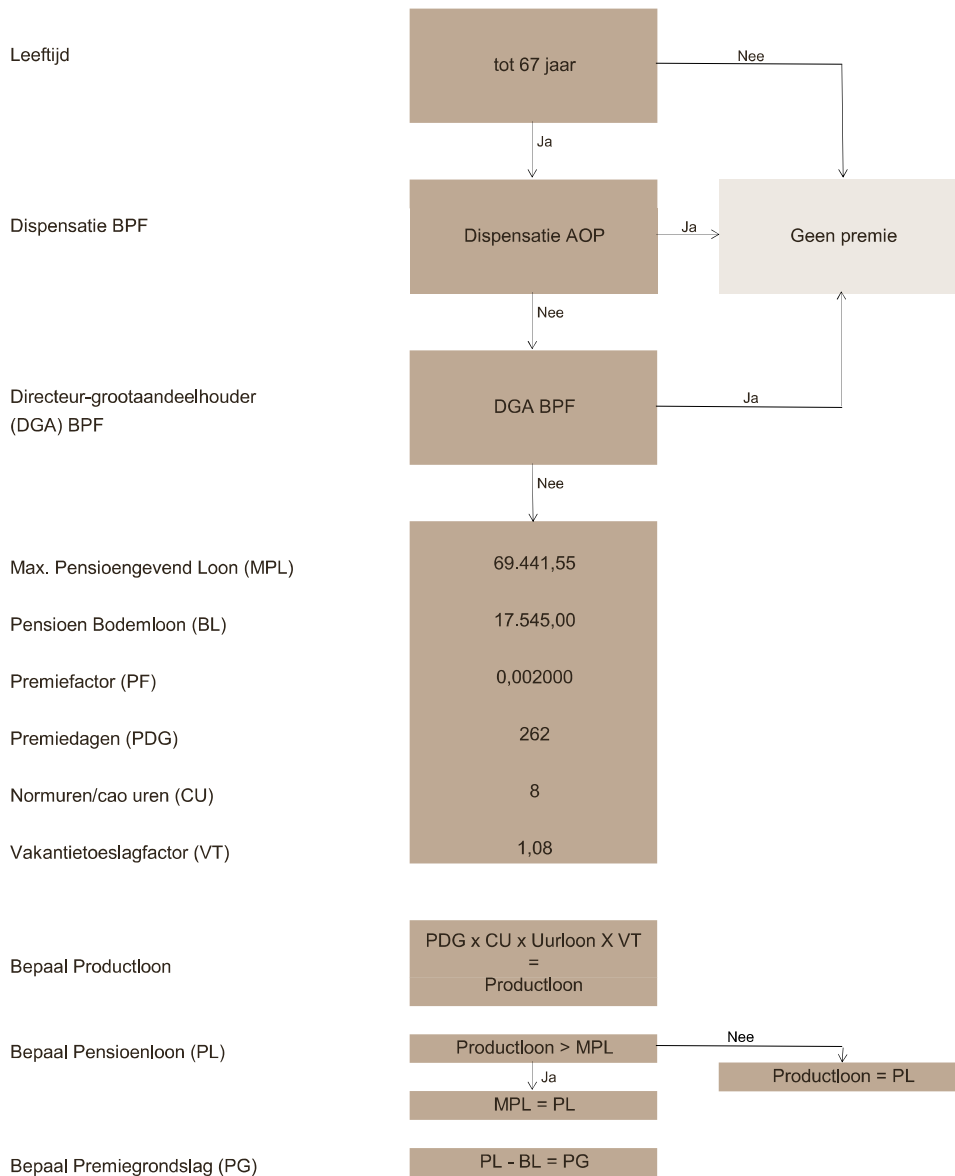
Leeftijd

tot 67 jaar

Nee

Ja

Dispensatie BPF

Dispensatie AOP

Ja

Geen premie

Nee

Directeur-grootaandeelhouder (DGA) BPF

DGA BPF

Ja

Nee

Max. Pensioengevend Loon (MPL)

69.441,55

Pensioen Bodemloon (BL)

17.545,00

Premiefactor (PF)

0,002000

Premiedagen (PDG)

262

Normuren/cao uren (CU)

8

Vakantietoeslagfactor (VT)

1,08

Bepaal Productloon

PDG x CU x Uurloon X VT = Productloon

Bepaal Pensioenloon (PL)

Productloon > MPL

Nee

Productloon = PL

Ja

MPL = PL

Bepaal Premiegrondslag (PG)

PL - BL = PG